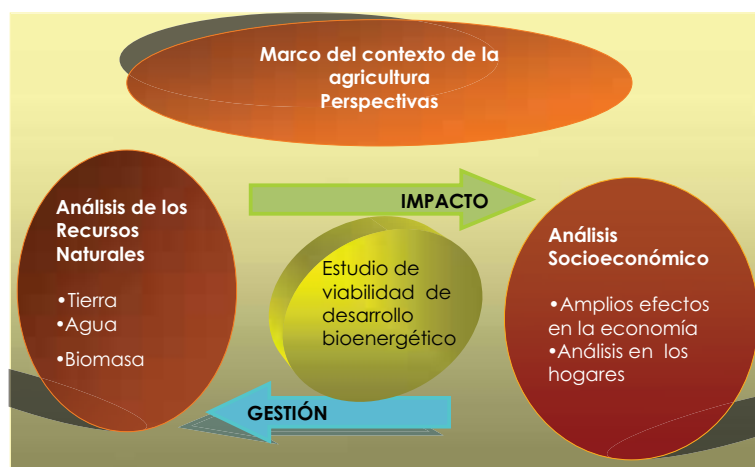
Marco del contexto de la agricultura
Perspectivas

IMPACTO

Análisis de los Recursos Naturales

•Tierra
•Agua
•Biomasa

Estudio de viabilidad de desarrollo bioenergético

Análisis Socioeconómico

•Amplios efectos en la economía
•Análisis en los hogares

GESTIÓN